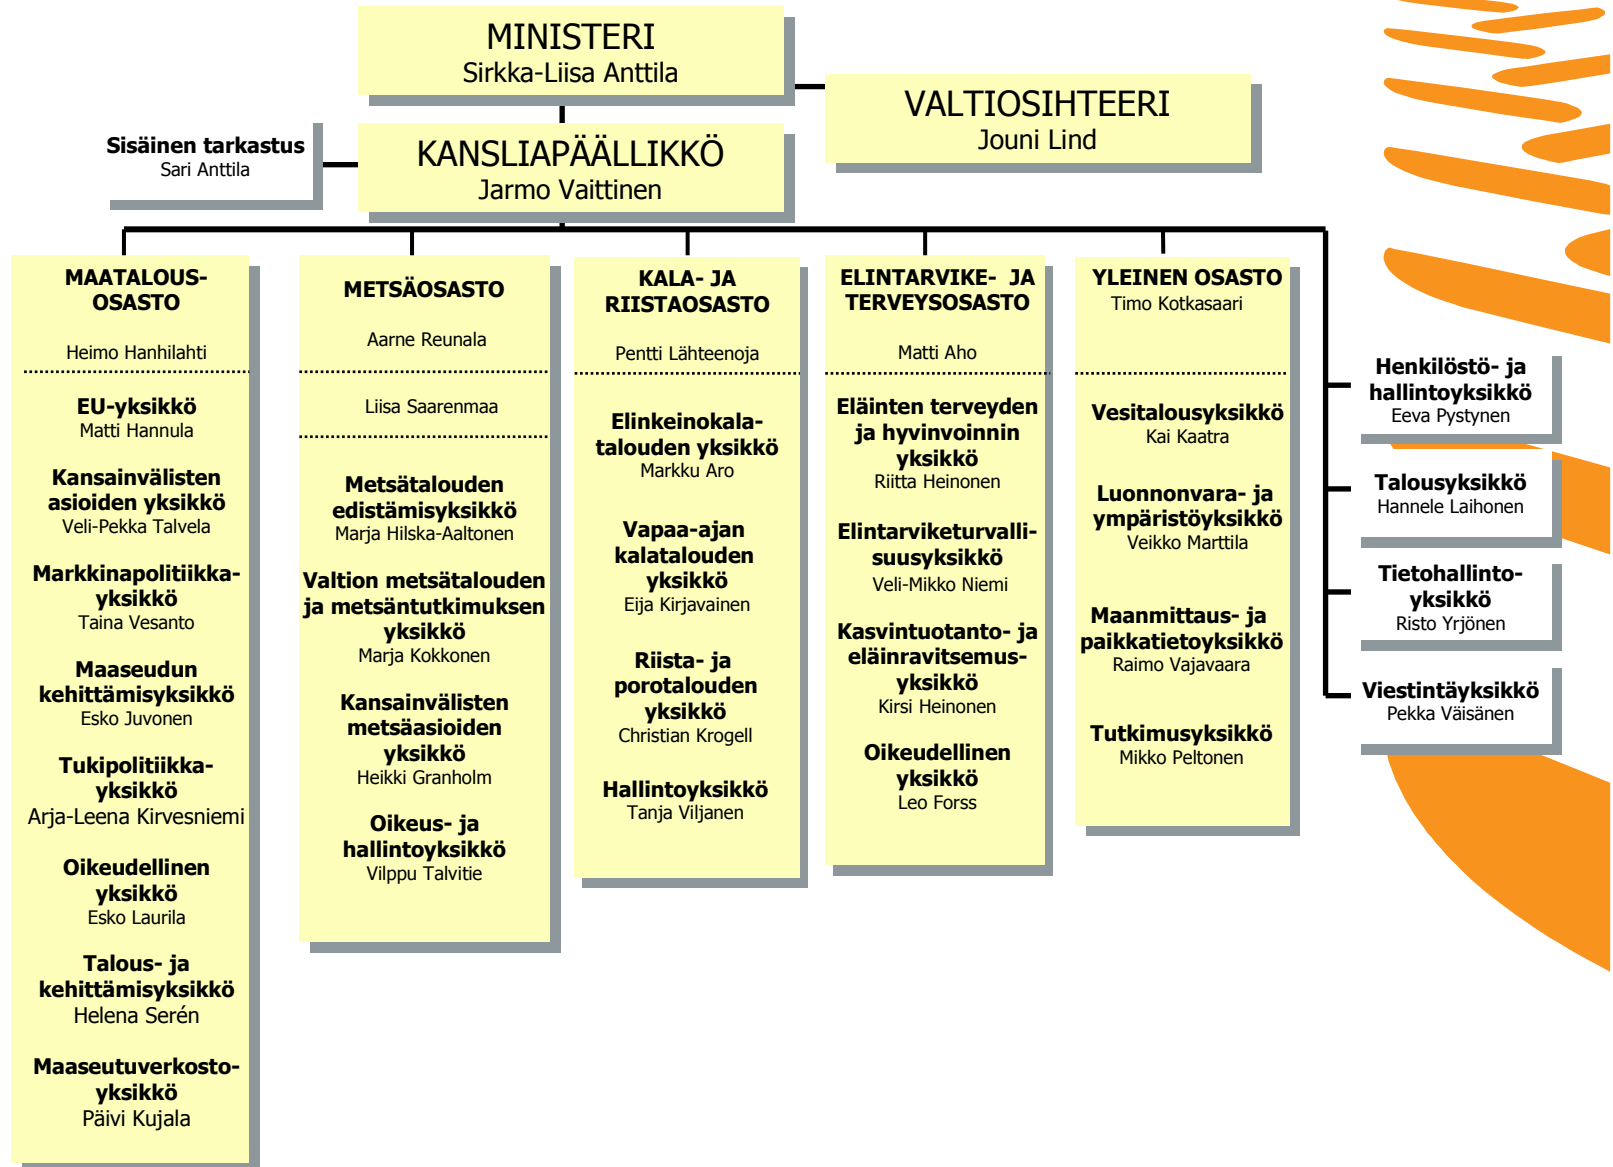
MINISTERI
Sirkka-Liisa Anttila

VALTIOSIHTEERI
Jouni Lind

Sisäinen tarkastus
Sari Anttila

KANSLIAPÄÄLLIKKÖ
Jarmo Vaittinen

MAATALOUS-OSASTO
Heimo Hanhilahti

EU-yksikkö
Matti Hannula

Kansainvälisten asioiden yksikkö
Veli-Pekka Talvela

Markkinapolitiikka-yksikkö
Taina Vesanto

Maaseudun kehittämisyksikkö
Esko Juvonen

Tukipolitiikka-yksikkö
Arja-Leena Kirvesniemi

Oikeudellinen yksikkö
Esko Laurila

Talous- ja kehittämisyksikkö
Helena Serén

Maaseutuverkosto-yksikkö
Päivi Kujala

METSÄOSASTO
Aarne Reunala

Liisa Saarenmaa

Metsätalouden edistämisyksikkö
Marja Hilska-Aaltonen

Valtion metsätalouden ja metsäntutkimuksen yksikkö
Marja Kokkonen

Kansainvälisten metsäasioiden yksikkö
Heikki Granholm

Oikeus- ja hallintoyksikkö
Vilppu Talvitie

KALA- JA RIISTAOSASTO
Pentti Lähteenoja

Elinkeinokala-talouden yksikkö
Markku Aro

Vapaa-ajan kalatalouden yksikkö
Eija Kirjavainen

Riista- ja porotalouden yksikkö
Christian Krogell

Hallintoyksikkö
Tanja Viljanen

ELINTARVIKE- JA TERVEYSOSASTO
Matti Aho

Eläinten terveyden ja hyvinvoinnin yksikkö
Riitta Heinonen

Elintarviketurvalli-suusyksikkö
Veli-Mikko Niemi

Kasvintuotanto- ja eläinravitsemus-yksikkö
Kirsi Heinonen

Oikeudellinen yksikkö
Leo Forss

YLEINEN OSASTO
Timo Kotkasaari

Vesitalousyksikkö
Kai Kaatra

Luonnonvara- ja ympäristöyksikkö
Veikko Marttila

Maanmittaus- ja paikkatietoyksikkö
Raimo Vajavaara

Tutkimusyksikkö
Mikko Peltonen

Henkilöstö- ja hallintoyksikkö
Eeva Pystynen

Talousyksikkö
Hannele Laihonen

Tietohallinto-yksikkö
Risto Yrjönen

Viestintäyksikkö
Pekka Väisänen